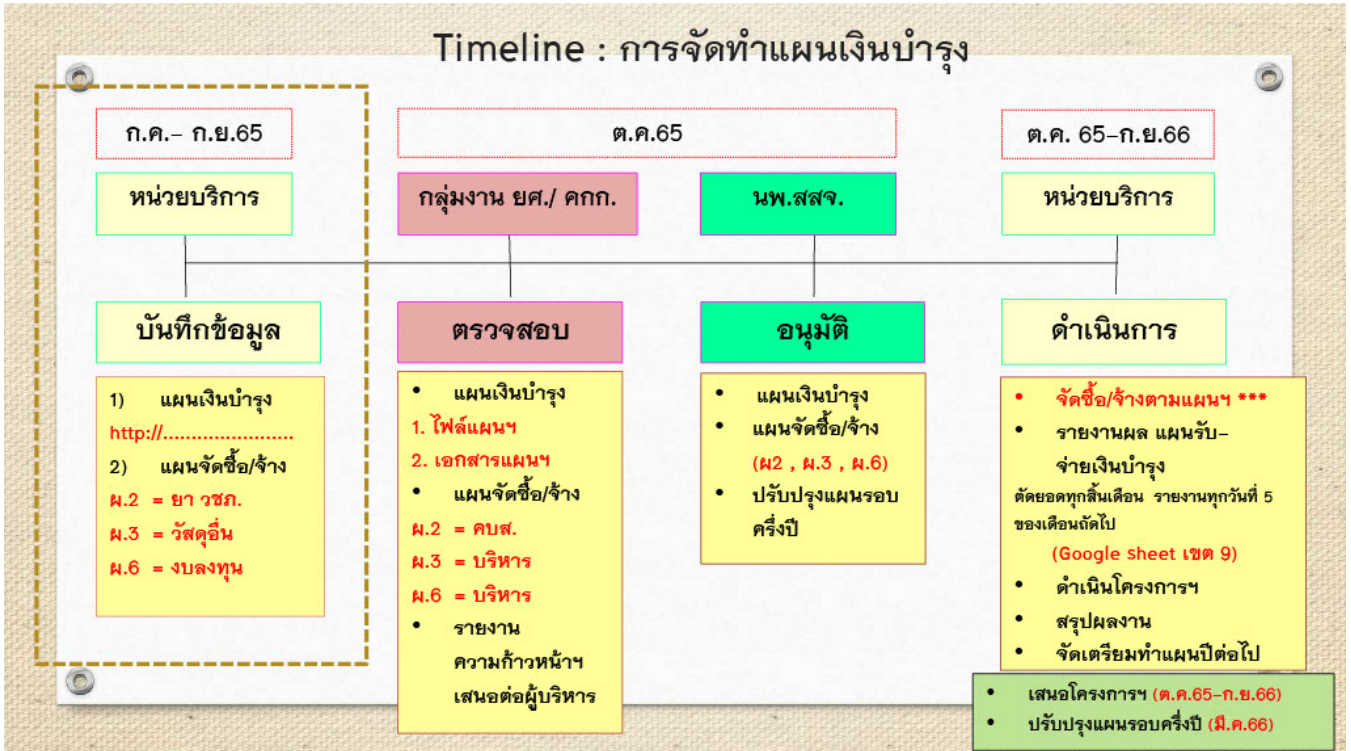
Timeline : การจัดทำแผนเงินบำรุง

ก.ค.– ก.ย.65

หน่วยบริการ

บันทึกข้อมูล

1) แผนเงินบำรุง

http://......................

2) แผนจัดซื้อ/จ้าง

ผ.2 = ยา วชภ.

ผ.3 = วัสดุอื่น

ผ.6 = งบลงทุน

ต.ค.65

กลุ่มงาน ยศ./ คกก.

ตรวจสอบ

• แผนเงินบำรุง

1. ไฟล์แผนฯ

2. เอกสารแผนฯ

• แผนจัดซื้อ/จ้าง

ผ.2 = คบส.

ผ.3 = บริหาร

ผ.6 = บริหาร

• รายงาน ความก้าวหน้าฯ เสนอต่อผู้บริหาร

นพ.สสจ.

อนุมัติ

• แผนเงินบำรุง

• แผนจัดซื้อ/จ้าง (ผ2 , ผ.3 , ผ.6)

• ปรับปรุงแผนรอบครึ่งปี

ต.ค. 65–ก.ย.66

หน่วยบริการ

ดำเนินการ

• จัดซื้อ/จ้างตามแผนฯ ***

• รายงานผล แผนรับ–จ่ายเงินบำรุง

ตัดยอดทุกสิ้นเดือน รายงานทุกวันที่ 5 ของเดือนถัดไป

(Google sheet เขต 9)

• ดำเนินโครงการฯ

• สรุปผลงาน

• จัดเตรียมทำแผนปีต่อไป

• เสนอโครงการฯ (ต.ค.65–ก.ย.66)

• ปรับปรุงแผนรอบครึ่งปี (มี.ค.66)